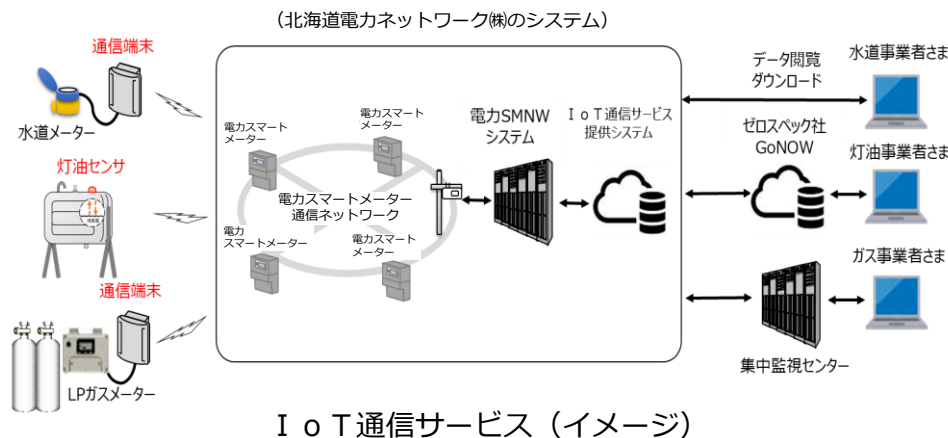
（北海道電力ネットワーク㈱のシステム）

通信端末

水道メーター

灯油センサ

通信端末

LPガスメーター

電力スマートメーター

電力スマートメーター

電力スマートメーター通信ネットワーク

電力スマートメーター

電力スマートメーター

電力SMNWシステム

ＩｏＴ通信サービス提供システム

データ閲覧ダウンロード

水道事業者さま

ゼロスペック社GoNOW

灯油事業者さま

ガス事業者さま

集中監視センター

ＩｏＴ通信サービス（イメージ）